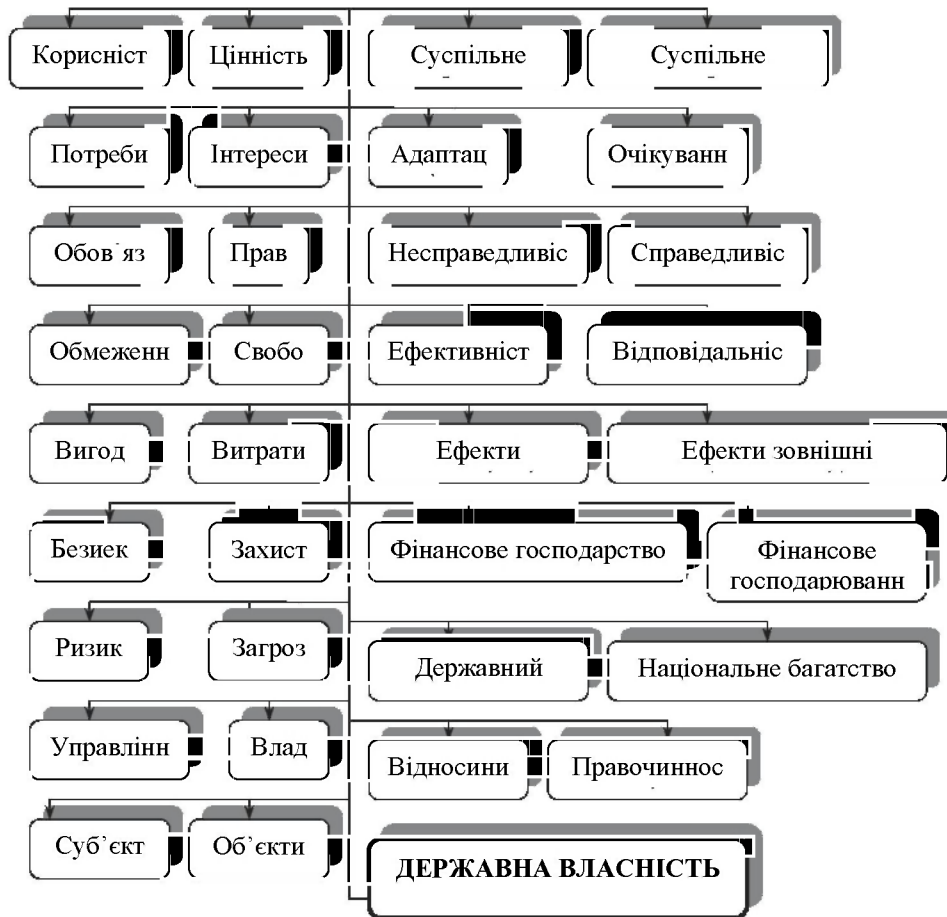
Корисніст
Цінність
Суспільне
Суспільне

Потреби
Інтереси
Адаптац
Очікуванн

Обов`яз
Прав
Несправедливіс
Справедливіс

Обмеженн
Свобо
Ефективніст
Відповідальніс

Вигод
Витрати
Ефекти
Ефекти зовнішні

Безпек
Захист
Фінансове господарство
Фінансове господарюванн

Ризик
Загроз
Державний
Національне багатство

Управлінн
Влад
Відносини
Правочиннос

Суб`єкт
Об`єкти
ДЕРЖАВНА ВЛАСНІСТЬ